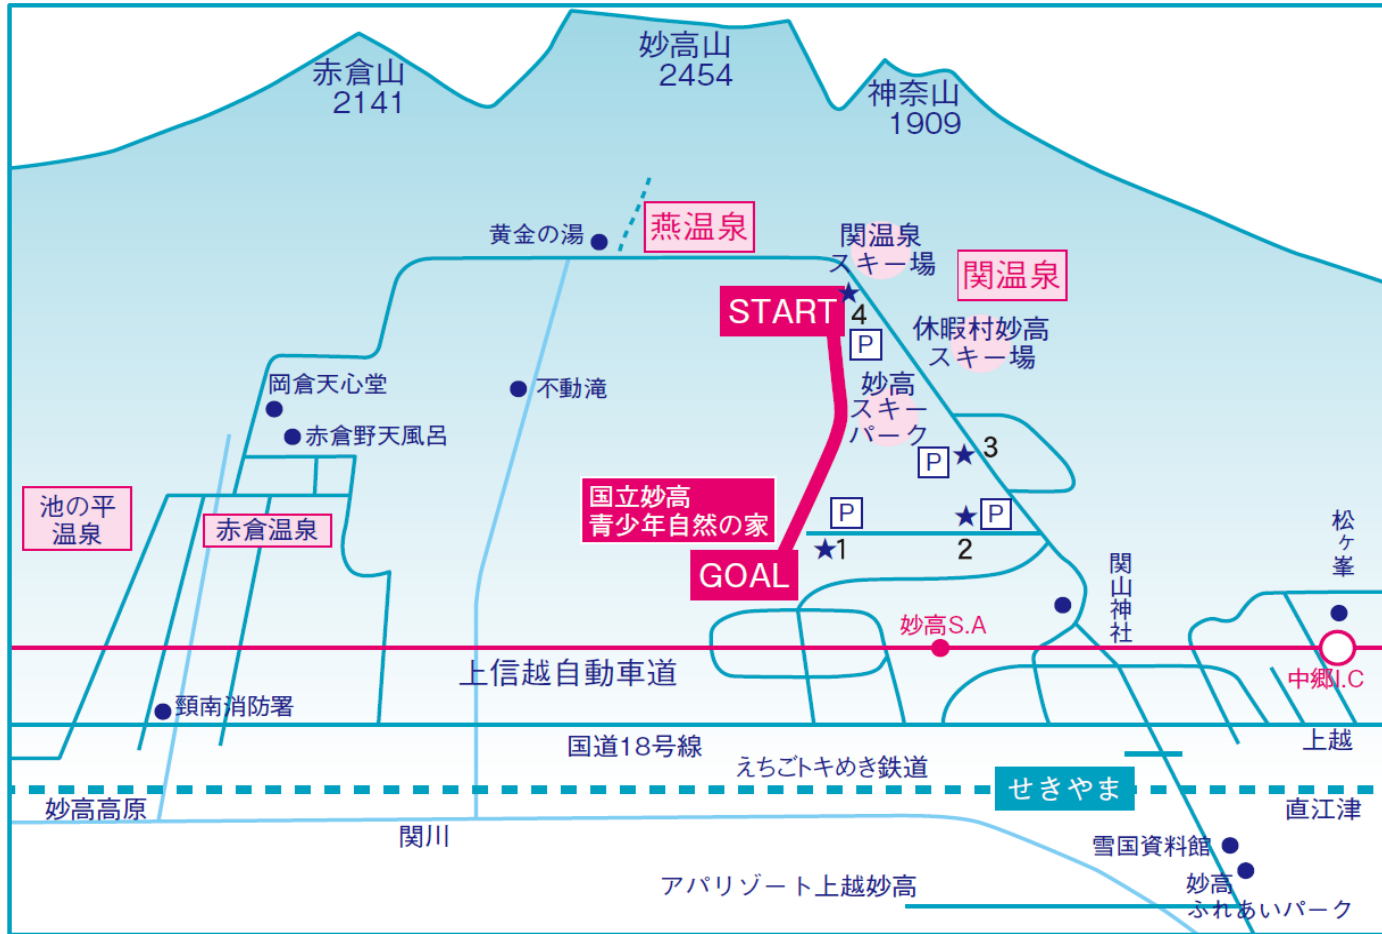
赤倉山
2141

妙高山
2454

神奈山
1909

黄金の湯

燕温泉

関温泉
スキー場

関温泉

START

4

P

休暇村妙高
スキー場

岡倉天心堂

不動滝

赤倉野天風呂

妙高
スキー
パーク

P

3

池の平
温泉

赤倉温泉

国立妙高
青少年自然の家

P

P

1

2

松ヶ峯

GOAL

関山神社

妙高S.A

上信越自動車道

中郷I.C

頸南消防署

国道18号線

上越

えちごトキめき鉄道

せきやま

妙高高原

直江津

関川

雪国資料館

アパリゾート上越妙高

妙高
ふれあいパーク